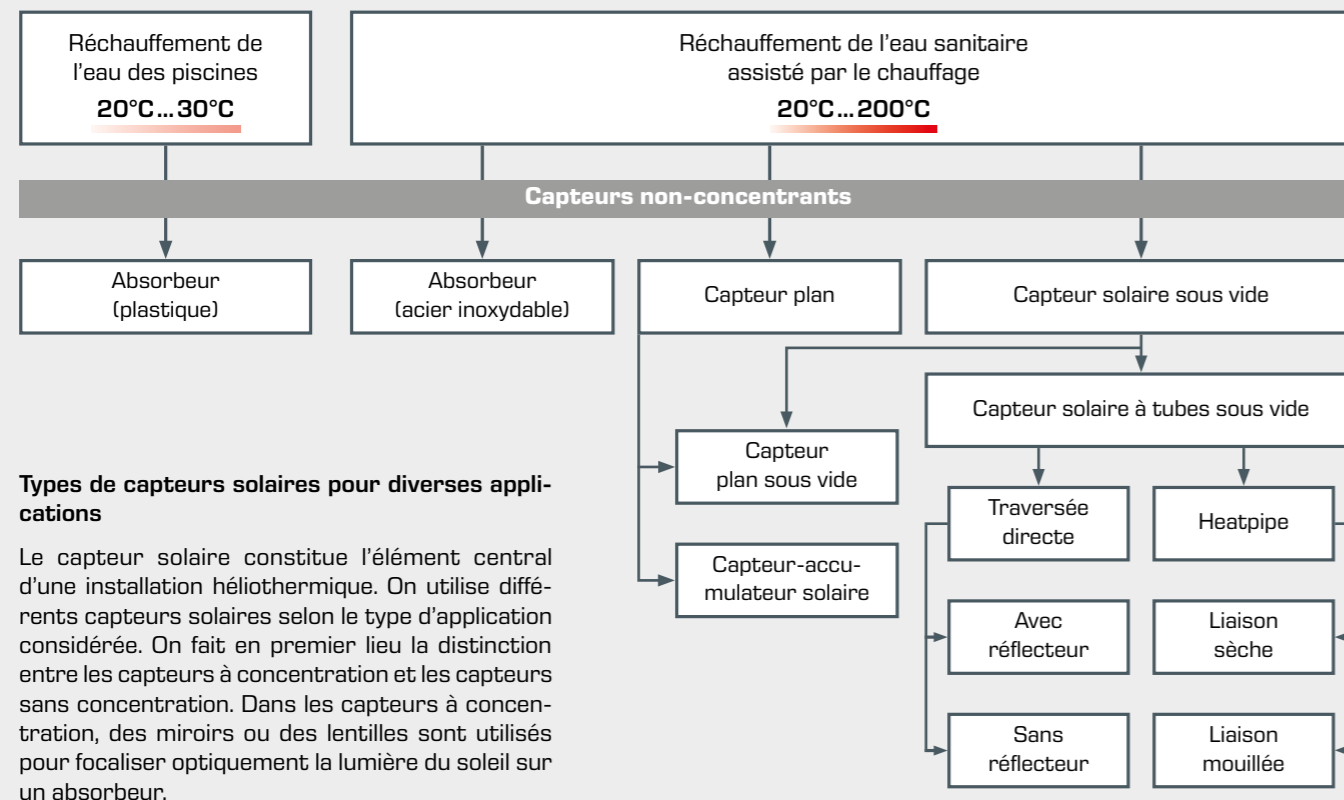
Réchauffement de l'eau des piscines
20°C…30°C

Réchauffement de l'eau sanitaire assisté par le chauffage
20°C…200°C

Capteurs non-concentrants

Absorbeur (plastique)

Absorbeur (acier inoxydable)

Capteur plan

Capteur solaire sous vide

Capteur solaire à tubes sous vide

Capteur plan sous vide

Capteur-accumulateur solaire

Traversée directe

Heatpipe

Avec réflecteur

Liaison sèche

Sans réflecteur

Liaison mouillée

**Types de capteurs solaires pour diverses applications**

Le capteur solaire constitue l'élément central d'une installation héliothermique. On utilise différents capteurs solaires selon le type d'application considérée. On fait en premier lieu la distinction entre les capteurs à concentration et les capteurs sans concentration. Dans les capteurs à concentration, des miroirs ou des lentilles sont utilisés pour focaliser optiquement la lumière du soleil sur un absorbeur.